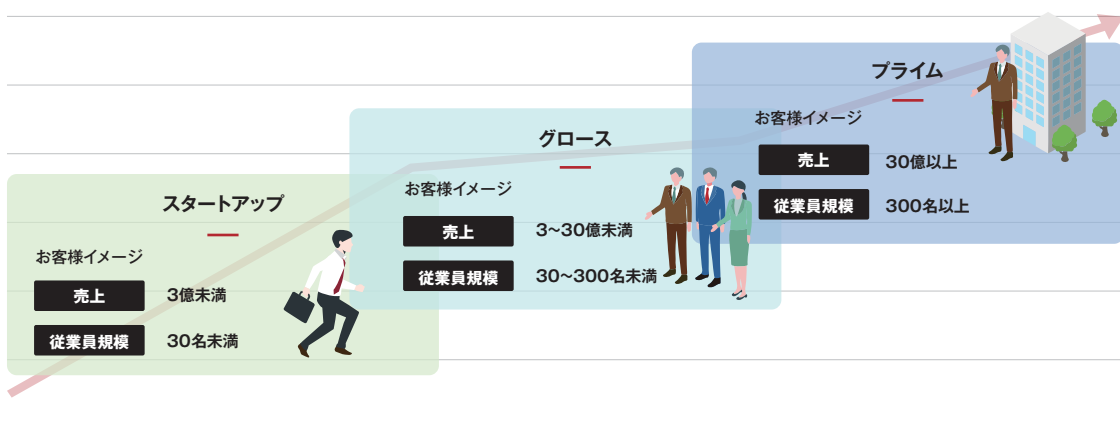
スタートアップ

お客様イメージ

| 売上 | 3億未満 |
|---|---|
| 従業員規模 | 30名未満 |

グロース

お客様イメージ

| 売上 | 3~30億未満 |
|---|---|
| 従業員規模 | 30~300名未満 |

プライム

お客様イメージ

| 売上 | 30億以上 |
|---|---|
| 従業員規模 | 300名以上 |